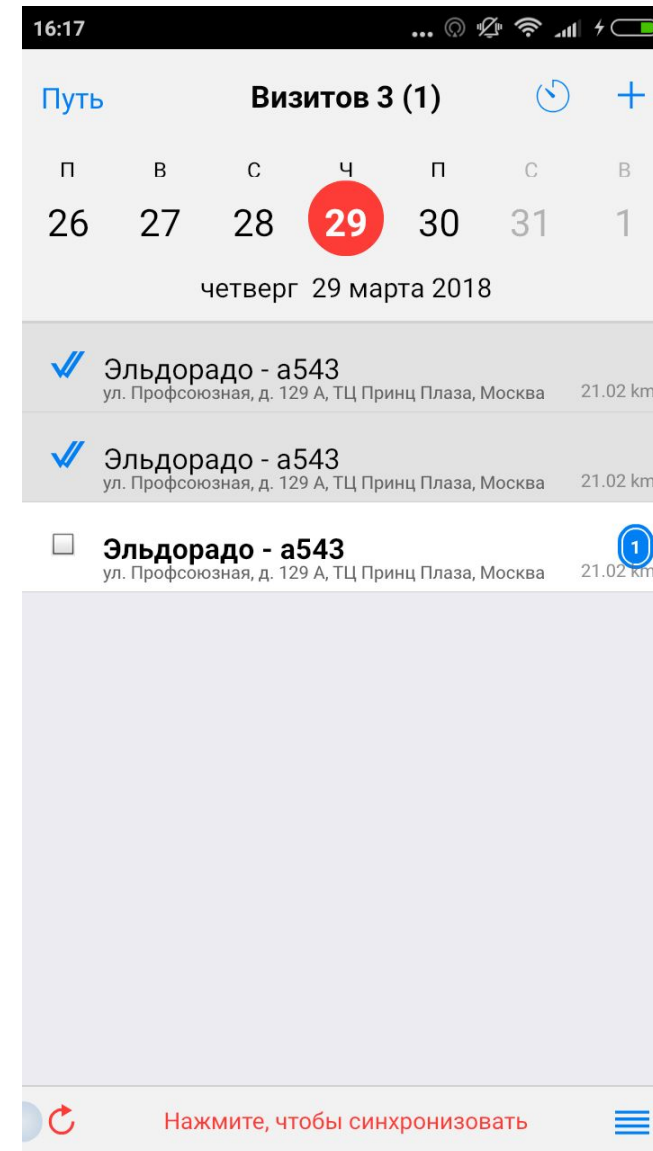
16:17

Путь

Визитов 3 (1)

+

п
26

в
27

с
28

ч
29

п
30

с
31

в
1

четверг 29 марта 2018

Эльдорадо - а543
ул. Профсоюзная, д. 129 А, ТЦ Принц Плаза, Москва
21.02 km

Эльдорадо - а543
ул. Профсоюзная, д. 129 А, ТЦ Принц Плаза, Москва
21.02 km

Эльдорадо - а543
ул. Профсоюзная, д. 129 А, ТЦ Принц Плаза, Москва
1
21.02 km

Нажмите, чтобы синхронизовать